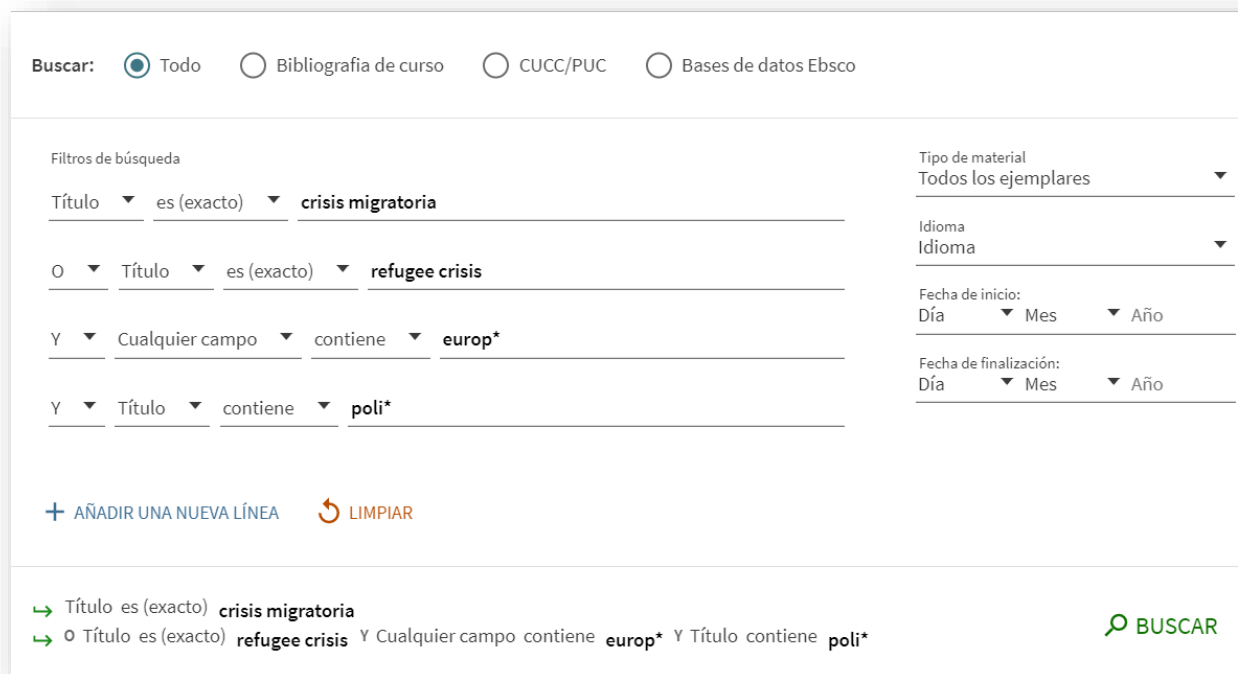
Buscar: Todo Bibliografia de curso CUCC/PUC Bases de datos Ebsco

Filtros de búsqueda

Título es (exacto) crisis migratoria

O Título es (exacto) refugee crisis

Y Cualquier campo contiene europ*

Y Título contiene poli*

Tipo de material
Todos los ejemplares

Idioma
Idioma

Fecha de inicio:
Día Mes Año

Fecha de finalización:
Día Mes Año

+ AÑADIR UNA NUEVA LÍNEA LIMPIAR

Título es (exacto) crisis migratoria
O Título es (exacto) refugee crisis Y Cualquier campo contiene europ* Y Título contiene poli*

BUSCAR